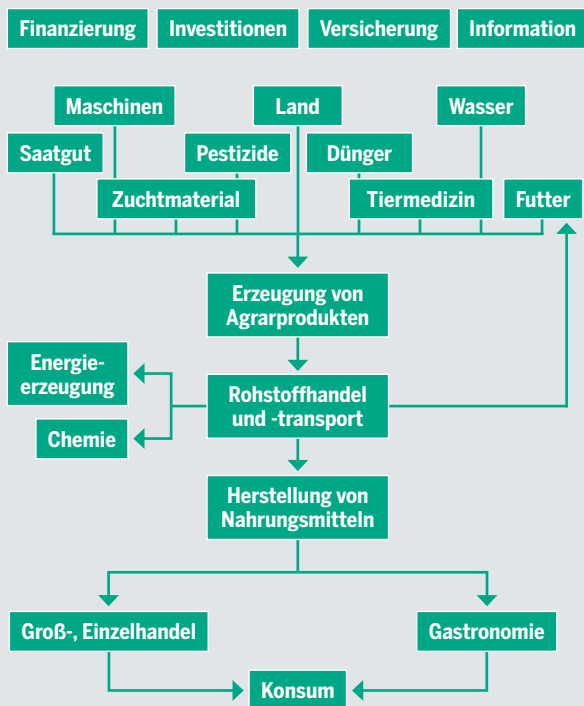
Finanzierung Investitionen Versicherung Information

Maschinen Land Wasser

Saatgut Pestizide Dünger

Zuchtmaterial Tiermedizin Futter

Erzeugung von Agrarprodukten

Energieerzeugung

Rohstoffhandel und -transport

Chemie

Herstellung von Nahrungsmitteln

Groß-, Einzelhandel Gastronomie

Konsum